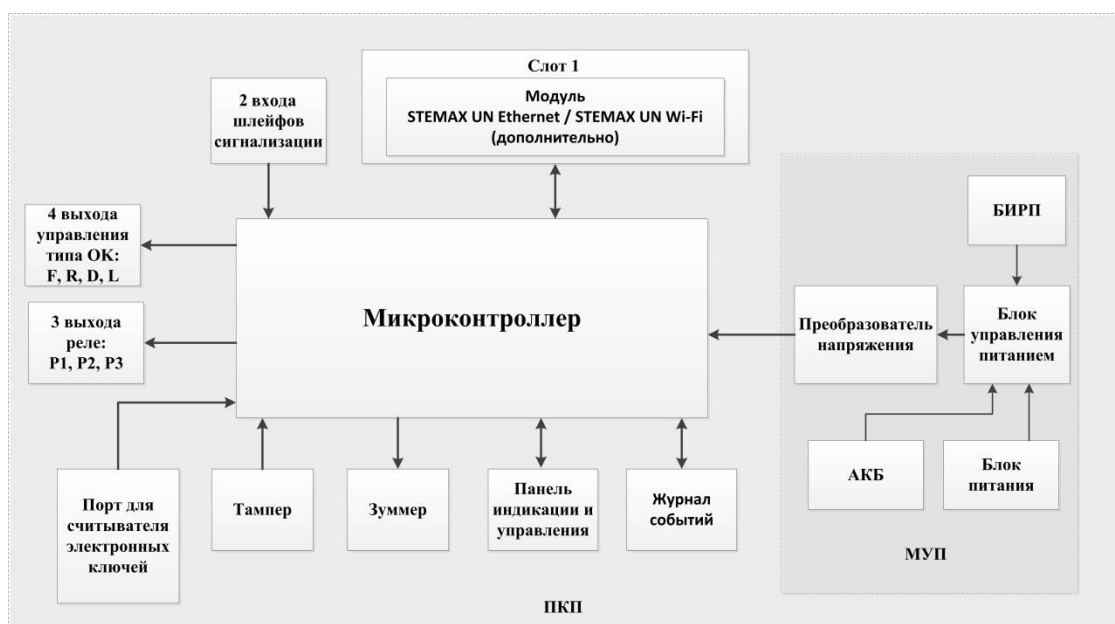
Слот 1

Модуль
STEMAX UN Ethernet / STEMAX UN Wi-Fi
(дополнительно)

2 входа шлейфов сигнализации

4 выхода управления типа ОК: F, R, D, L

3 выхода реле: P1, P2, P3

Микроконтроллер

БИРП

Преобразователь напряжения

Блок управления питанием

АКБ

Блок питания

МУП

Порт для считывателя электронных ключей

Тампер

Зуммер

Панель индикации и управления

Журнал событий

ПКП